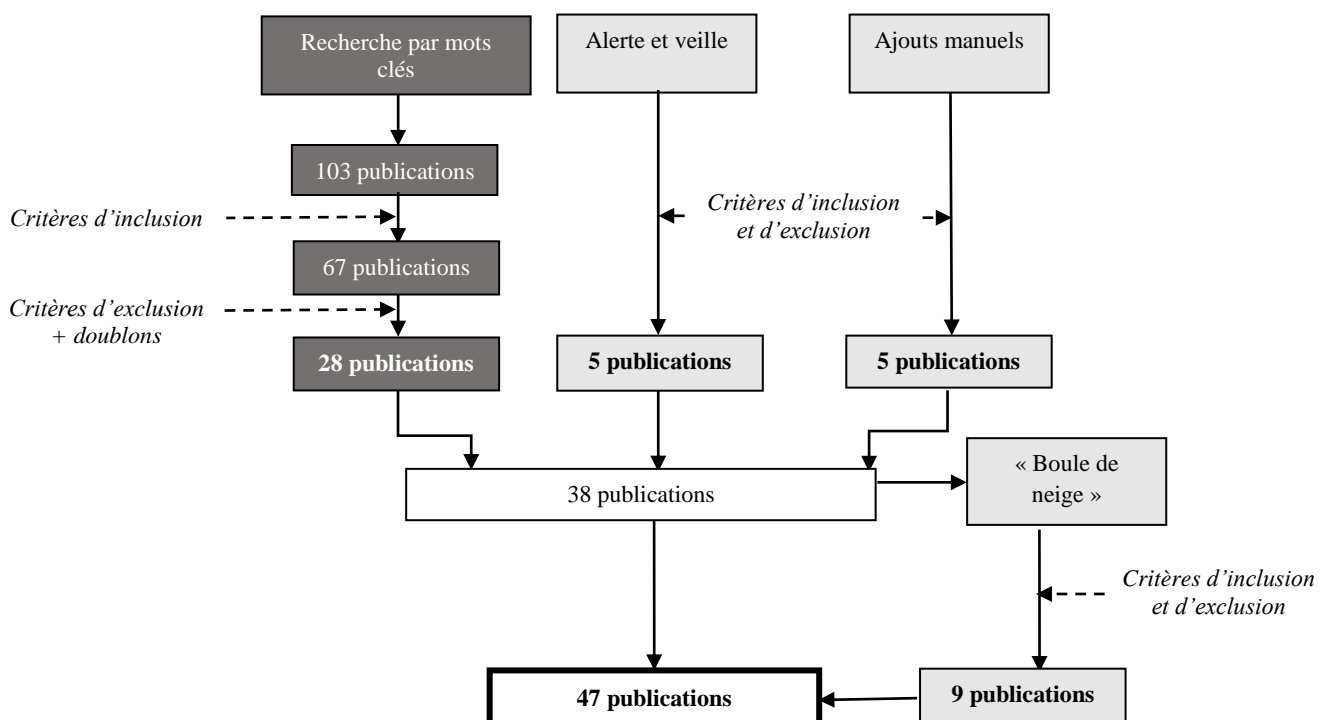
Recherche par mots clés

Alerte et veille

Ajouts manuels

103 publications

Critères d'inclusion

Critères d'inclusion et d'exclusion

67 publications

Critères d'exclusion + doublons

28 publications

5 publications

5 publications

38 publications

« Boule de neige »

Critères d'inclusion et d'exclusion

47 publications

9 publications